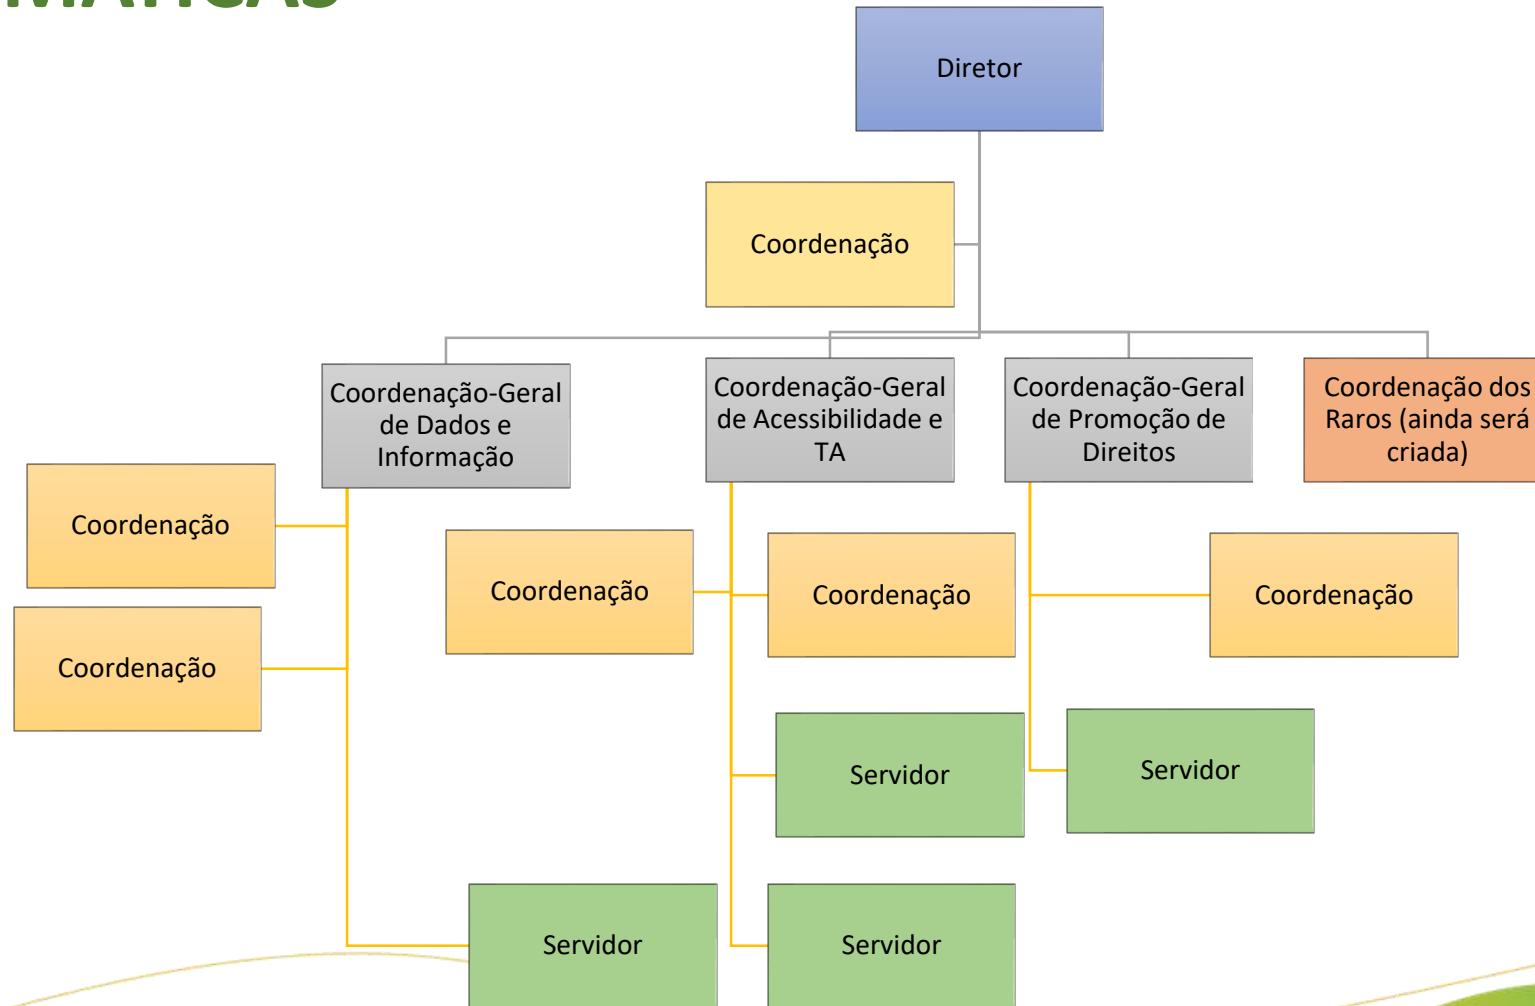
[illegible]

Diretor

Coordenação

Coordenação-Geral de Dados e Informação

Coordenação-Geral de Acessibilidade e TA

Coordenação-Geral de Promoção de Direitos

Coordenação dos Raros (ainda será criada)

Coordenação

Coordenação

Coordenação

Coordenação

Coordenação

Servidor

Servidor

Servidor

Servidor